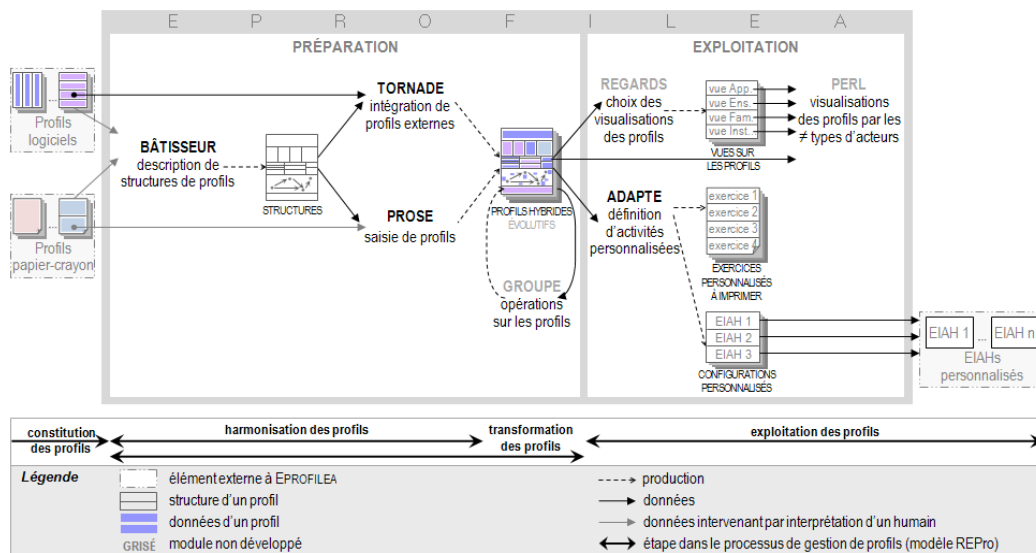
E P R O F I L E A

PRÉPARATION

EXPLOITATION

Profils logiciels

Profils papier-crayon

BÂTISSEUR
description de structures de profils

STRUCTURES

TORNADE
intégration de profils externes

PROSE
saisie de profils

PROFILS HYBRIDES ÉVOLUTIFS

GROUPE
opérations sur les profils

REGARDS
choix des visualisations des profils

vue App.
vue Ens.
vue Fam.
vue Inst.

VUES SUR LES PROFILS

PERL
visualisations des profils par les ≠ types d'acteurs

ADAPTE
définition d'activités personnalisées

exercice 1
exercice 2
exercice 3
exercice 4

EXERCICES PERSONNALISÉS À IMPRIMER

EIAH 1
EIAH 2
EIAH 3

CONFIGURATIONS PERSONNALISÉES

EIAH 1 ... EIAH n
EIAHs personnalisés

constitution des profils

harmonisation des profils

transformation des profils

exploitation des profils

Légende

élément externe à EPROFILEA
structure d'un profil
données d'un profil
GRISÉ module non développé

production
données
données intervenant par interprétation d'un humain
étape dans le processus de gestion de profils (modèle REPro)